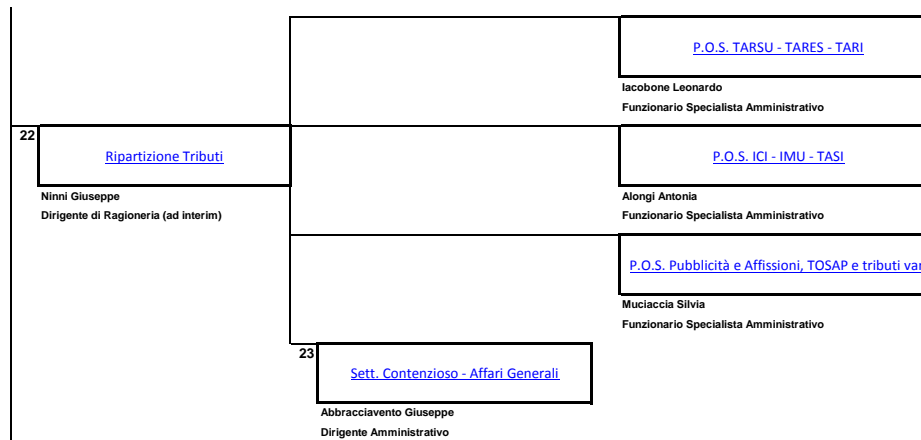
P.O.S. TARSU - TARES - TARI

Iacobone Leonardo
Funzionario Specialista Amministrativo

22

Ripartizione Tributi

P.O.S. ICI - IMU - TASI

Ninni Giuseppe
Dirigente di Ragioneria (ad interim)

Alongi Antonia
Funzionario Specialista Amministrativo

P.O.S. Pubblicità e Affissioni, TOSAP e tributi var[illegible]

Muciaccia Silvia
Funzionario Specialista Amministrativo

23

Sett. Contenzioso - Affari Generali

Abbracciavento Giuseppe
Dirigente Amministrativo